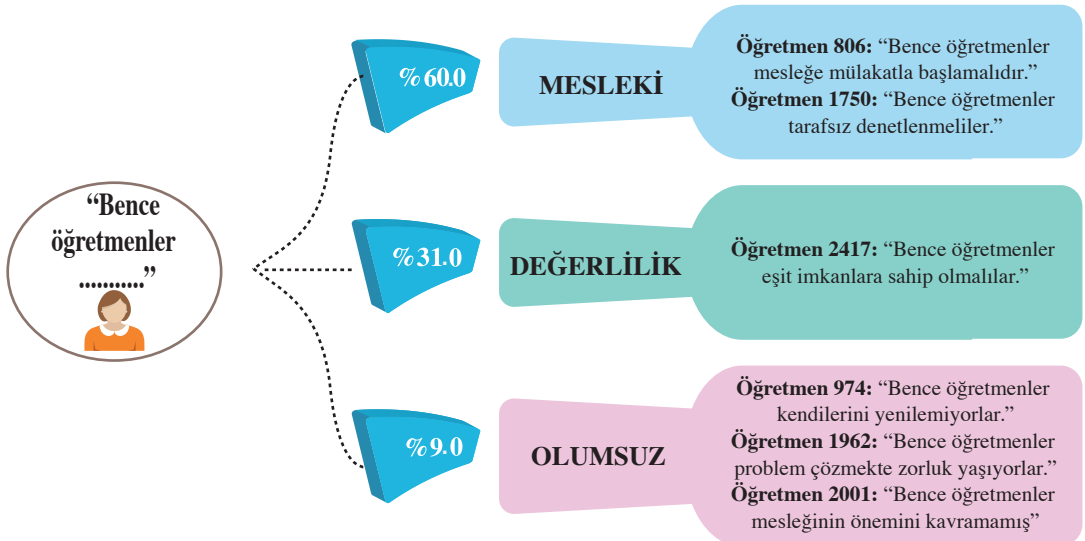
“Bence öğretmenler ..........”

%60.0

MESLEKİ

**Öğretmen 806:** “Bence öğretmenler mesleğe mülakatla başlamalıdır.”
**Öğretmen 1750:** “Bence öğretmenler tarafsız denetlenmeliler.”

%31.0

DEĞERLİLİK

**Öğretmen 2417:** “Bence öğretmenler eşit imkanlara sahip olmalılar.”

%9.0

OLUMSUZ

**Öğretmen 974:** “Bence öğretmenler kendilerini yenilemiyorlar.”
**Öğretmen 1962:** “Bence öğretmenler problem çözmekte zorluk yaşıyorlar.”
**Öğretmen 2001:** “Bence öğretmenler mesleğinin önemini kavramamış”